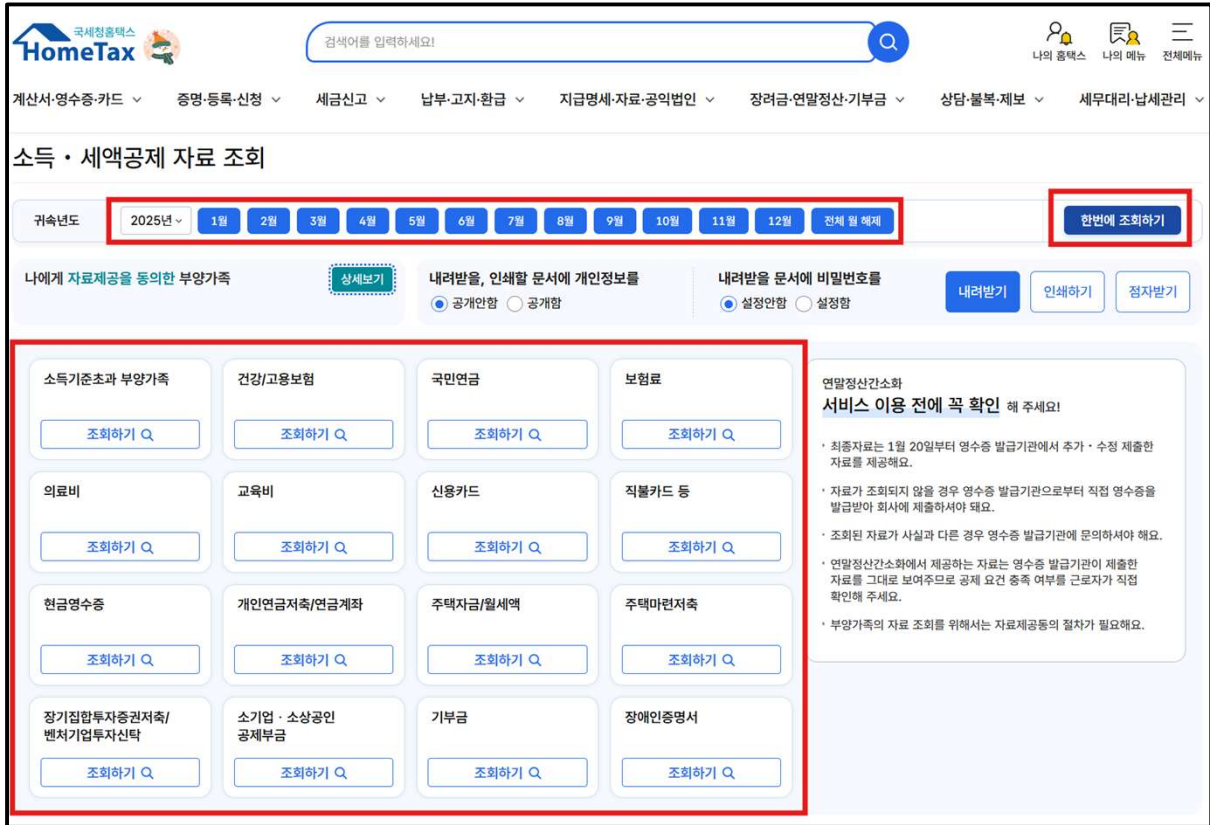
국세청홈택스
HomeTax

검색어를 입력하세요!

나의 홈택스 나의 메뉴 전체메뉴

계산서·영수증·카드 ∨ 증명·등록·신청 ∨ 세금신고 ∨ 납부·고지·환급 ∨ 지급명세·자료·공익법인 ∨ 장려금·연말정산·기부금 ∨ 상담·불복·제보 ∨ 세무대리·납세관리 ∨

소득 · 세액공제 자료 조회

귀속년도 2025년 1월 2월 3월 4월 5월 6월 7월 8월 9월 10월 11월 12월 전체 월 해제

한번에 조회하기

나에게 자료제공을 동의한 부양가족 상세보기

내려받을, 인쇄할 문서에 개인정보를
공개안함 공개함

내려받을 문서에 비밀번호를
설정안함 설정함

내려받기 인쇄하기 점자받기

소득기준초과 부양가족
조회하기

건강/고용보험
조회하기

국민연금
조회하기

보험료
조회하기

의료비
조회하기

교육비
조회하기

신용카드
조회하기

직불카드 등
조회하기

현금영수증
조회하기

개인연금저축/연금계좌
조회하기

주택자금/월세액
조회하기

주택마련저축
조회하기

장기집합투자증권저축/벤처기업투자신탁
조회하기

소기업 · 소상공인 공제부금
조회하기

기부금
조회하기

장애인증명서
조회하기

연말정산간소화
서비스 이용 전에 꼭 확인 해 주세요!

· 최종자료는 1월 20일부터 영수증 발급기관에서 추가 · 수정 제출한 자료를 제공해요.

· 자료가 조회되지 않을 경우 영수증 발급기관으로부터 직접 영수증을 발급받아 회사에 제출하셔야 돼요.

· 조회된 자료가 사실과 다른 경우 영수증 발급기관에 문의하셔야 해요.

· 연말정산간소화에서 제공하는 자료는 영수증 발급기관이 제출한 자료를 그대로 보여주므로 공제 요건 충족 여부를 근로자가 직접 확인해 주세요.

· 부양가족의 자료 조회를 위해서는 자료제공동의 절차가 필요해요.